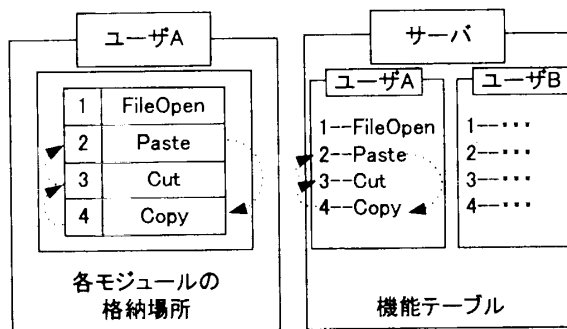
ユーザA

| 1 | FileOpen |
|---|---|
| 2 | Paste |
| 3 | Cut |
| 4 | Copy |

各モジュールの
格納場所

サーバ

ユーザA
1--FileOpen
2--Paste
3--Cut
4--Copy

ユーザB
1--・・・
2--・・・
3--・・・
4--・・・

機能テーブル